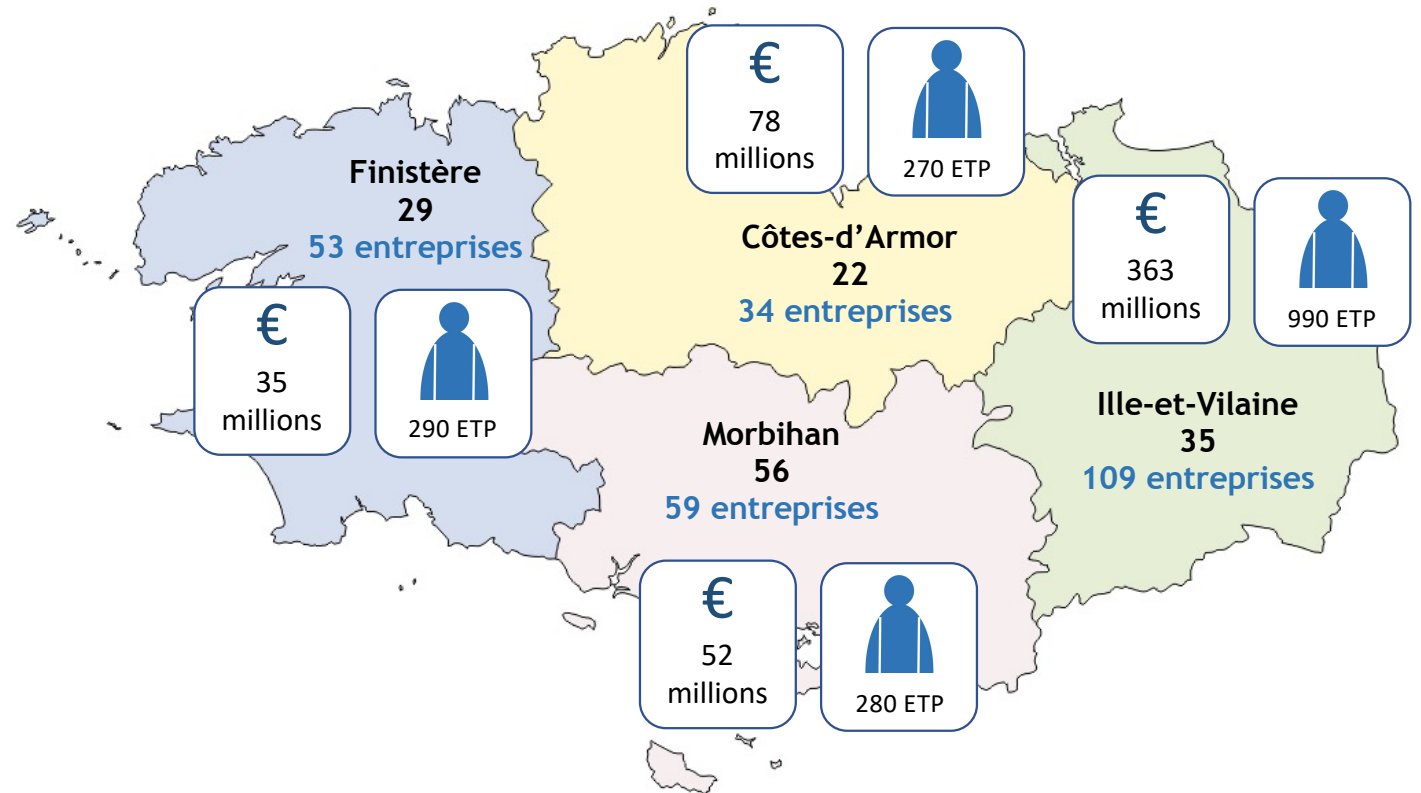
€
78 millions

270 ETP

Finistère
29
53 entreprises

Côtes-d'Armor
22
34 entreprises

€
363 millions

990 ETP

€
35 millions

290 ETP

Ille-et-Vilaine
35
109 entreprises

Morbihan
56
59 entreprises

€
52 millions

280 ETP